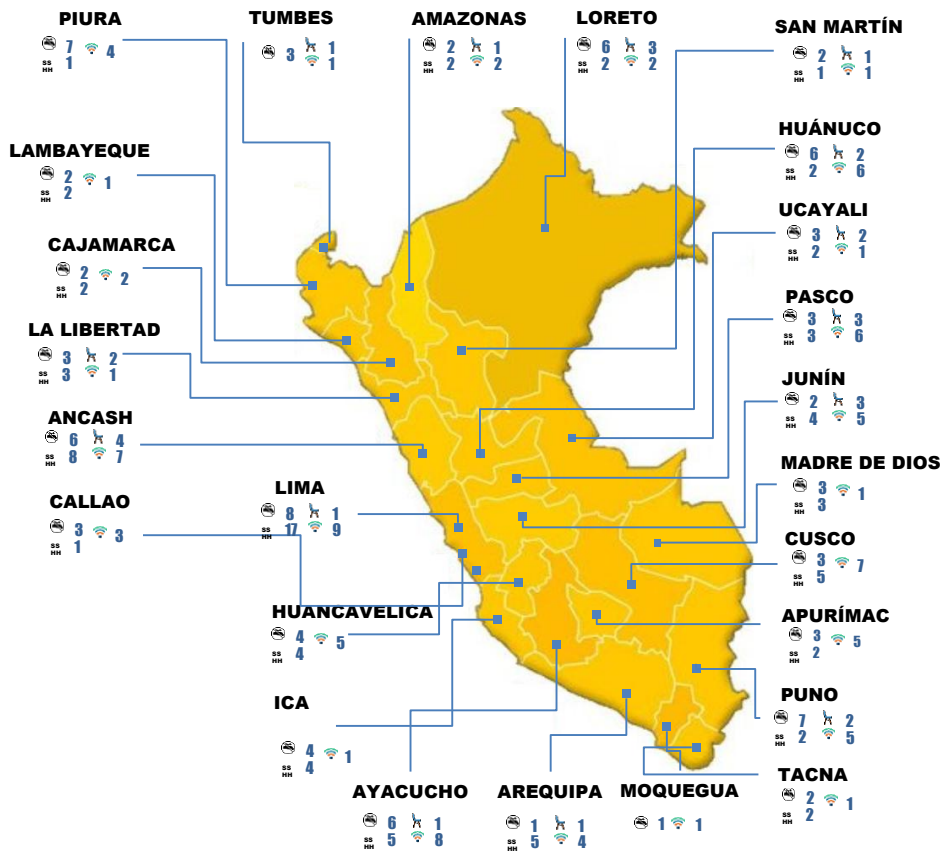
PIURA
7 4
SS HH 1

TUMBES
3 1
1

AMAZONAS
2 1
SS HH 2 2

LORETO
6 3
SS HH 2 2

SAN MARTÍN
2 1
SS HH 1 1

LAMBAYEQUE
2 1
SS HH 2

HUÁNUCO
6 2
SS HH 2 6

CAJAMARCA
2 2
SS HH 2

UCAYALI
3 2
SS HH 2 1

LA LIBERTAD
3 2
SS HH 3 1

PASCO
3 3
SS HH 3 6

JUNÍN
2 3
SS HH 4 5

ANCASH
6 4
SS HH 8 7

MADRE DE DIOS
3 1
SS HH 3

LIMA
8 1
SS HH 17 9

CALLAO
3 3
SS HH 1

CUSCO
3 7
SS HH 5

HUANCAVELICA
4 5
SS HH 4

APURÍMAC
3 5
SS HH 2

ICA
4 1
SS HH 4

PUNO
7 2
SS HH 2 5

TACNA
2 1
SS HH 2

AYACUCHO
6 1
SS HH 5 8

AREQUIPA
1 1
SS HH 5 4

MOQUEGUA
1 1